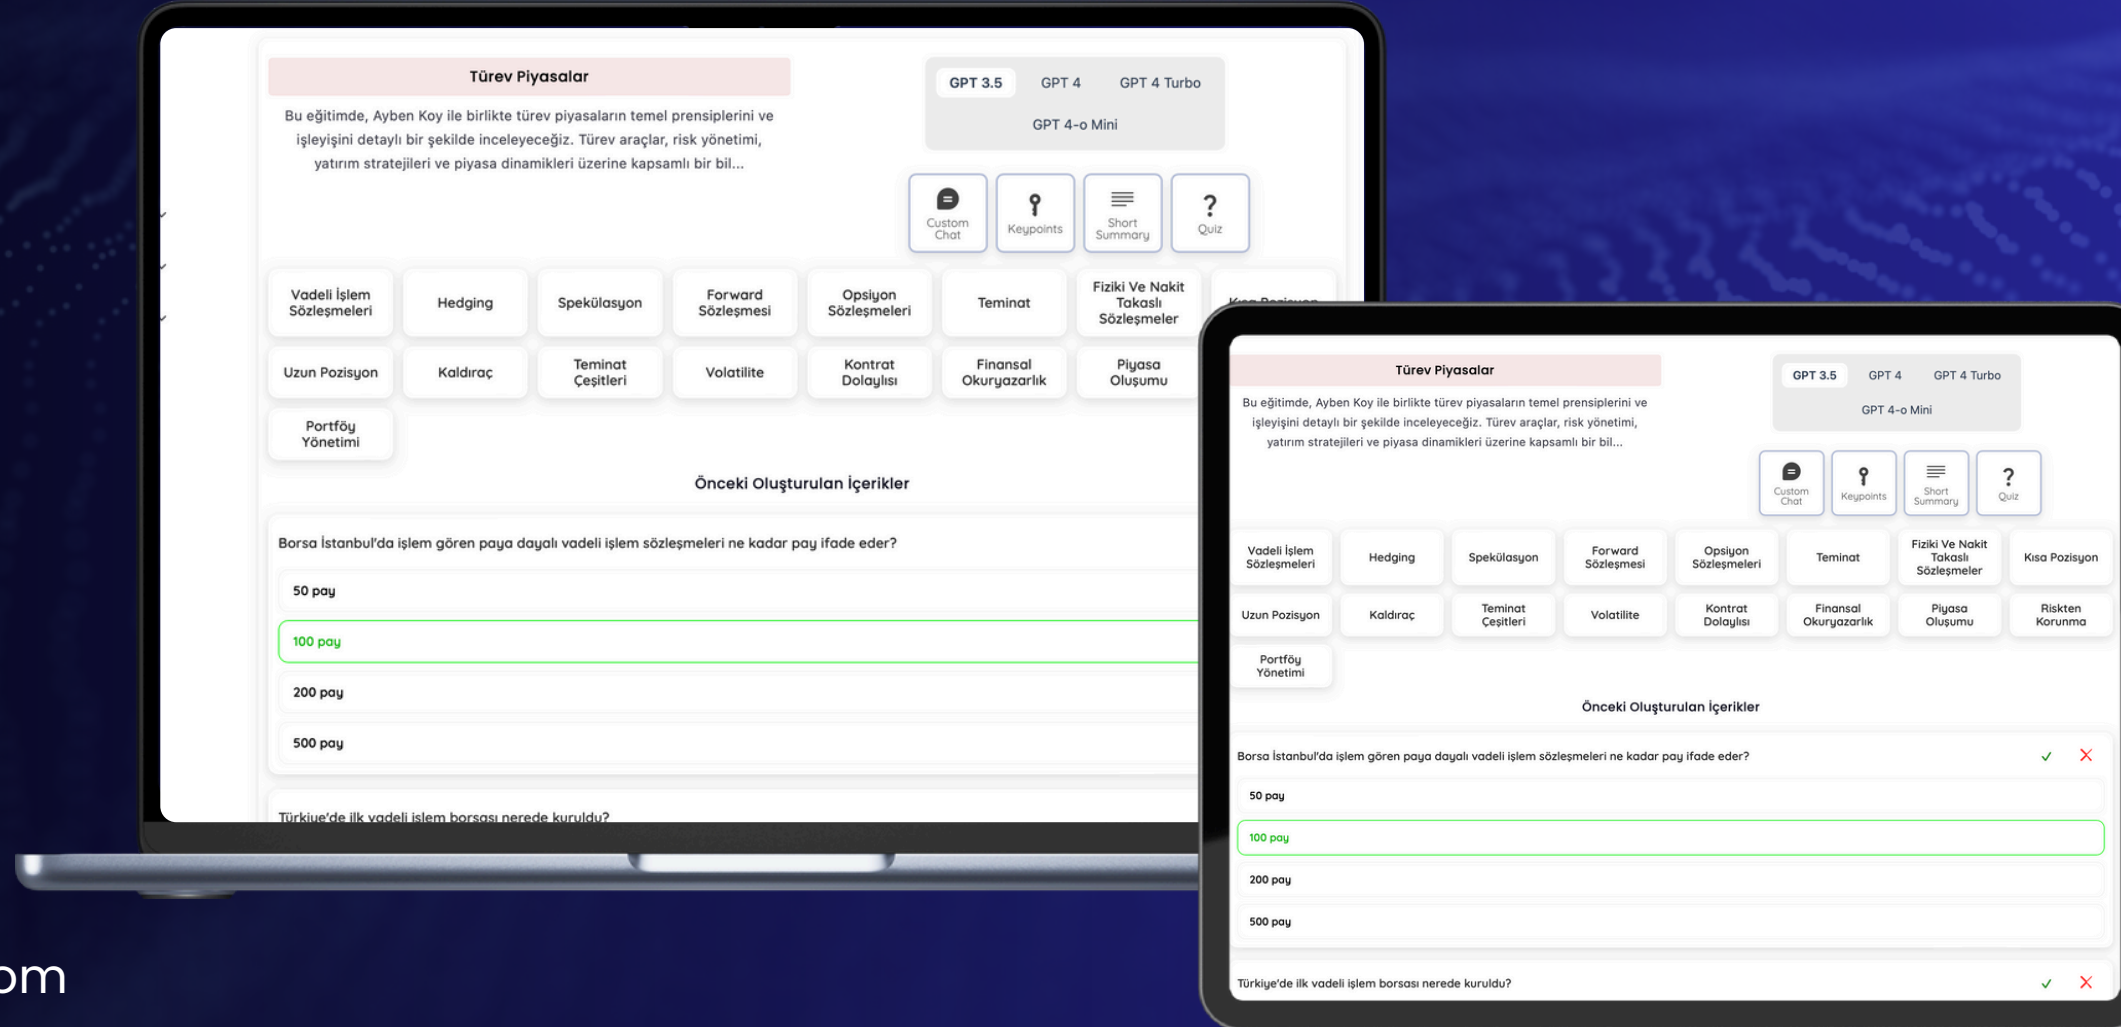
Türev Piyasalar

Bu eğitimde, Ayben Koy ile birlikte türev piyasaların temel prensiplerini ve işleyişini detaylı bir şekilde inceleyeceğiz. Türev araçlar, risk yönetimi, yatırım stratejileri ve piyasa dinamikleri üzerine kapsamlı bir bil...

GPT 3.5 GPT 4 GPT 4 Turbo
GPT 4-o Mini

Custom Chat Keypoints Short Summary Quiz

Vadeli İşlem Sözleşmeleri Hedging Spekülasyon Forward Sözleşmesi Opsiyon Sözleşmeleri Teminat Fiziki Ve Nakit Takaslı Sözleşmeler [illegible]
Uzun Pozisyon Kaldıraç Teminat Çeşitleri Volatilite Kontrat Dolaylısı Finansal Okuryazarlık Piyasa Oluşumu
Portföy Yönetimi

Önceki Oluşturulan İçerikler

Borsa İstanbul'da işlem gören paya dayalı vadeli işlem sözleşmeleri ne kadar pay ifade eder?

50 pay
100 pay
200 pay
500 pay

Türkiye'de ilk vadeli işlem borsası nerede kuruldu?

Türev Piyasalar

Bu eğitimde, Ayben Koy ile birlikte türev piyasaların temel prensiplerini ve işleyişini detaylı bir şekilde inceleyeceğiz. Türev araçlar, risk yönetimi, yatırım stratejileri ve piyasa dinamikleri üzerine kapsamlı bir bil...

GPT 3.5 GPT 4 GPT 4 Turbo
GPT 4-o Mini

Custom Chat Keypoints Short Summary Quiz

Vadeli İşlem Sözleşmeleri Hedging Spekülasyon Forward Sözleşmesi Opsiyon Sözleşmeleri Teminat Fiziki Ve Nakit Takaslı Sözleşmeler Kısa Pozisyon
Uzun Pozisyon Kaldıraç Teminat Çeşitleri Volatilite Kontrat Dolaylısı Finansal Okuryazarlık Piyasa Oluşumu Riskten Korunma
Portföy Yönetimi

Önceki Oluşturulan İçerikler

Borsa İstanbul'da işlem gören paya dayalı vadeli işlem sözleşmeleri ne kadar pay ifade eder? ✓ ✗

50 pay
100 pay
200 pay
500 pay

Türkiye'de ilk vadeli işlem borsası nerede kuruldu? ✓ ✗

om